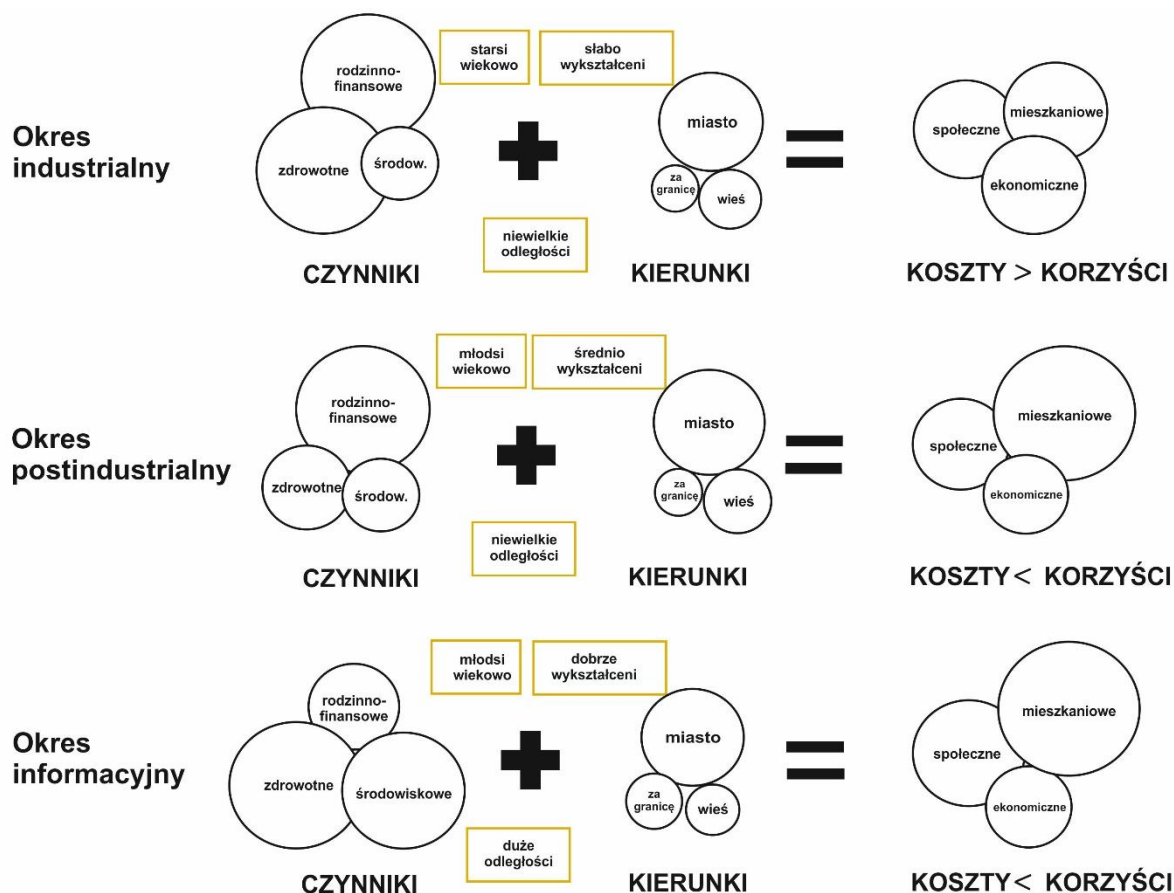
Okres industrialny

rodzinno-finansowe
zdrowotne
środow.

starsi wiekowo
słabo wykształceni
niewielkie odległości

miasto
za granicę
wieś

społeczne
mieszkaniowe
ekonomiczne

CZYNNIKI
KIERUNKI
KOSZTY > KORZYŚCI

Okres postindustrialny

rodzinno-finansowe
zdrowotne
środow.

młodsi wiekowo
średnio wykształceni
niewielkie odległości

miasto
za granicę
wieś

społeczne
mieszkaniowe
ekonomiczne

CZYNNIKI
KIERUNKI
KOSZTY < KORZYŚCI

Okres informacyjny

rodzinno-finansowe
zdrowotne
środowiskowe

młodsi wiekowo
dobrze wykształceni
duże odległości

miasto
za granicę
wieś

społeczne
mieszkaniowe
ekonomiczne

CZYNNIKI
KIERUNKI
KOSZTY < KORZYŚCI